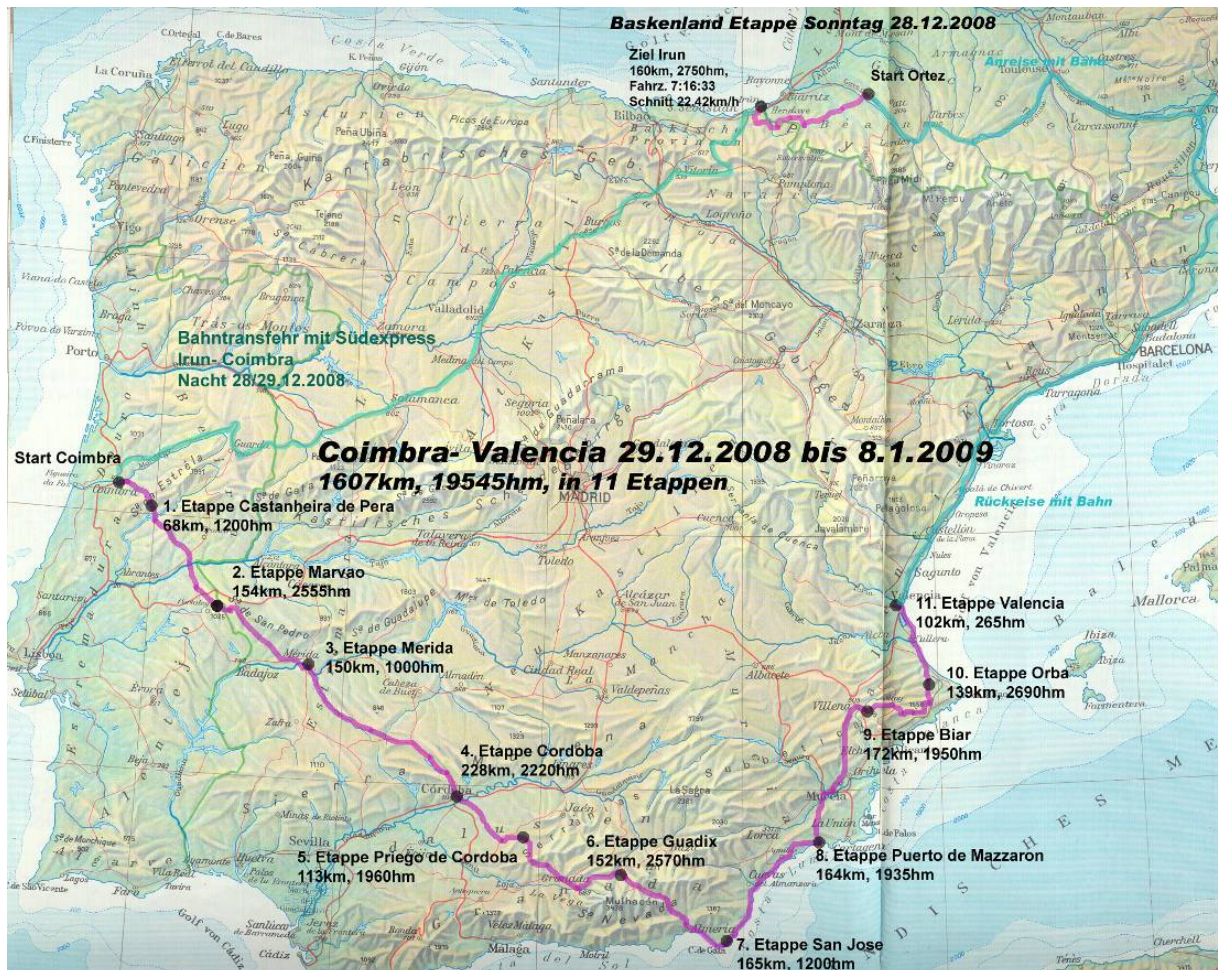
Baskenland Etappe Sonntag 28.12.2008

Ziel Irun
160km, 2750hm,
Fahrz. 7:16:33
Schnitt 22.42km/h

Start Ortez

Anreise mit Bahn

Bahntransfehr mit Südexpress
Irun- Coimbra
Nacht 28/29.12.2008

Coimbra- Valencia 29.12.2008 bis 8.1.2009
1607km, 19545hm, in 11 Etappen

Start Coimbra

1. Etappe Castanheira de Pera
68km, 1200hm

2. Etappe Marvao
154km, 2555hm

3. Etappe Merida
150km, 1000hm

4. Etappe Cordoba
228km, 2220hm

5. Etappe Priego de Cordoba
113km, 1960hm

6. Etappe Guadix
152km, 2570hm

7. Etappe San Jose
165km, 1200hm

8. Etappe Puerto de Mazzaron
164km, 1935hm

9. Etappe Biar
172km, 1950hm

10. Etappe Orba
139km, 2690hm

11. Etappe Valencia
102km, 265hm

Rückreise mit Bahn

La Coruña
Santiago
Lugo
Oviedo
Santander
Bilbao
Bayonne
Biarritz
Pamplona
Vitoria
Burgos
Logroño
León
Palencia
Valladolid
Zamora
Bragança
Vigo
Porto
Braga
Salamanca
Segovia
Madrid
Toledo
Cuenca
Zaragoza
Lérida
Barcelona
Tarragona
Castellón
Sagunto
Valencia
Mallorca
Ibiza
Formentera
Albacete
Murcia
Cartagena
Lorca
Almería
Granada
Jaén
Córdoba
Sevilla
Huelva
Cádiz
Málaga
Badajoz
Mérida
Lisboa
Setúbal
Évora
Faro
Coimbra
Ciudad Real
Valdepeñas
Manzanares
Alcázar de San Juan
Villena
Orihuela
Tarbes
Toulouse
Andorra
Golf von Cádiz
Biskaya
Kantabrisches Gebirge
Kastilisches Scheidegebirge
Mulhacén
Baleares
Balearen
Mittelländisches Meer